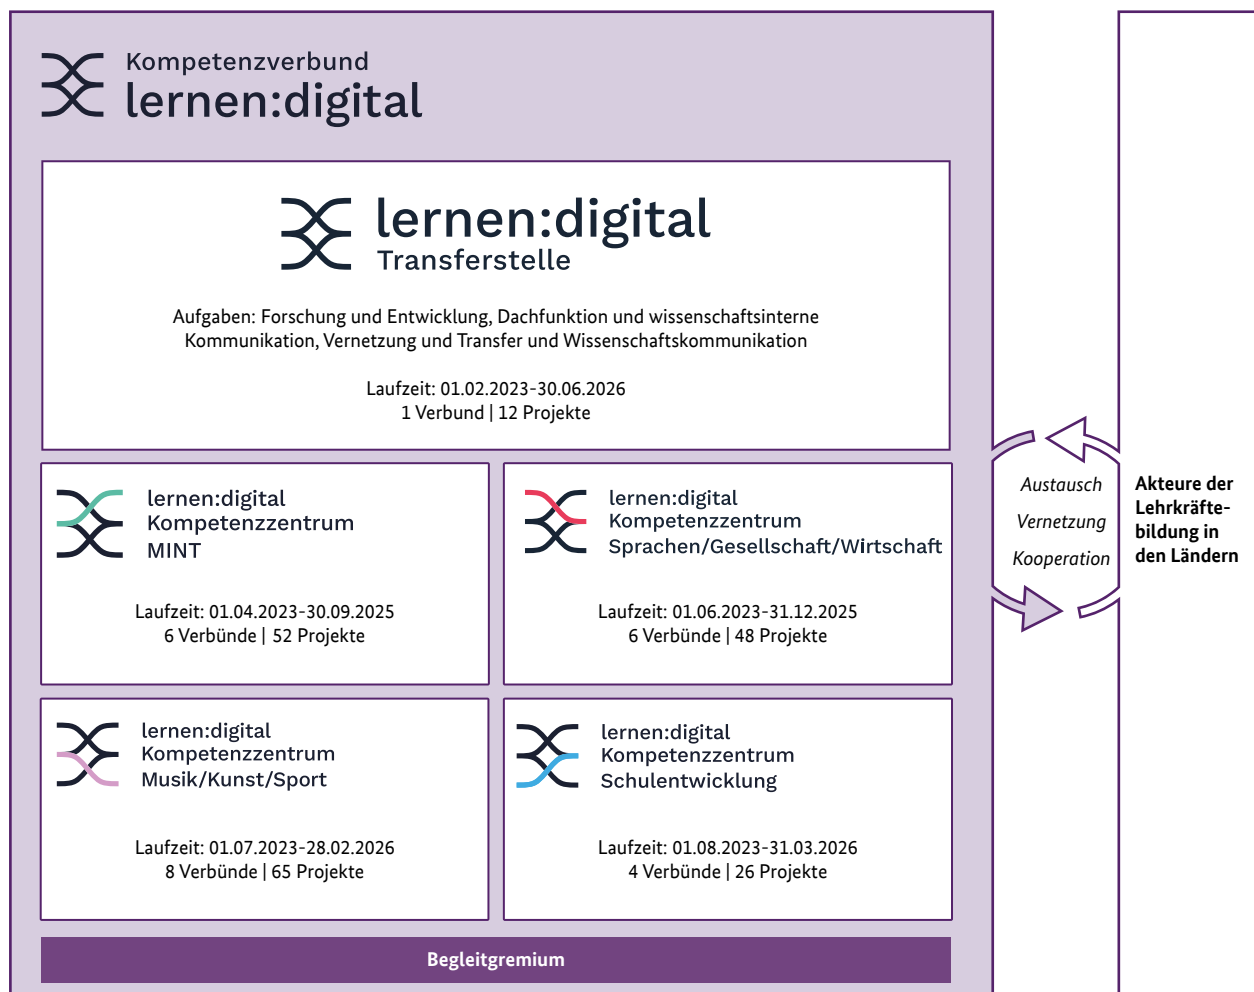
Kompetenzverbund
lernen:digital

lernen:digital
Transferstelle

Aufgaben: Forschung und Entwicklung, Dachfunktion und wissenschaftsinterne Kommunikation, Vernetzung und Transfer und Wissenschaftskommunikation

Laufzeit: 01.02.2023-30.06.2026
1 Verbund | 12 Projekte

lernen:digital
Kompetenzzentrum
MINT

Laufzeit: 01.04.2023-30.09.2025
6 Verbünde | 52 Projekte

lernen:digital
Kompetenzzentrum
Sprachen/Gesellschaft/Wirtschaft

Laufzeit: 01.06.2023-31.12.2025
6 Verbünde | 48 Projekte

lernen:digital
Kompetenzzentrum
Musik/Kunst/Sport

Laufzeit: 01.07.2023-28.02.2026
8 Verbünde | 65 Projekte

lernen:digital
Kompetenzzentrum
Schulentwicklung

Laufzeit: 01.08.2023-31.03.2026
4 Verbünde | 26 Projekte

Begleitgremium

Austausch
Vernetzung
Kooperation

Akteure der Lehrkräftebildung in den Ländern